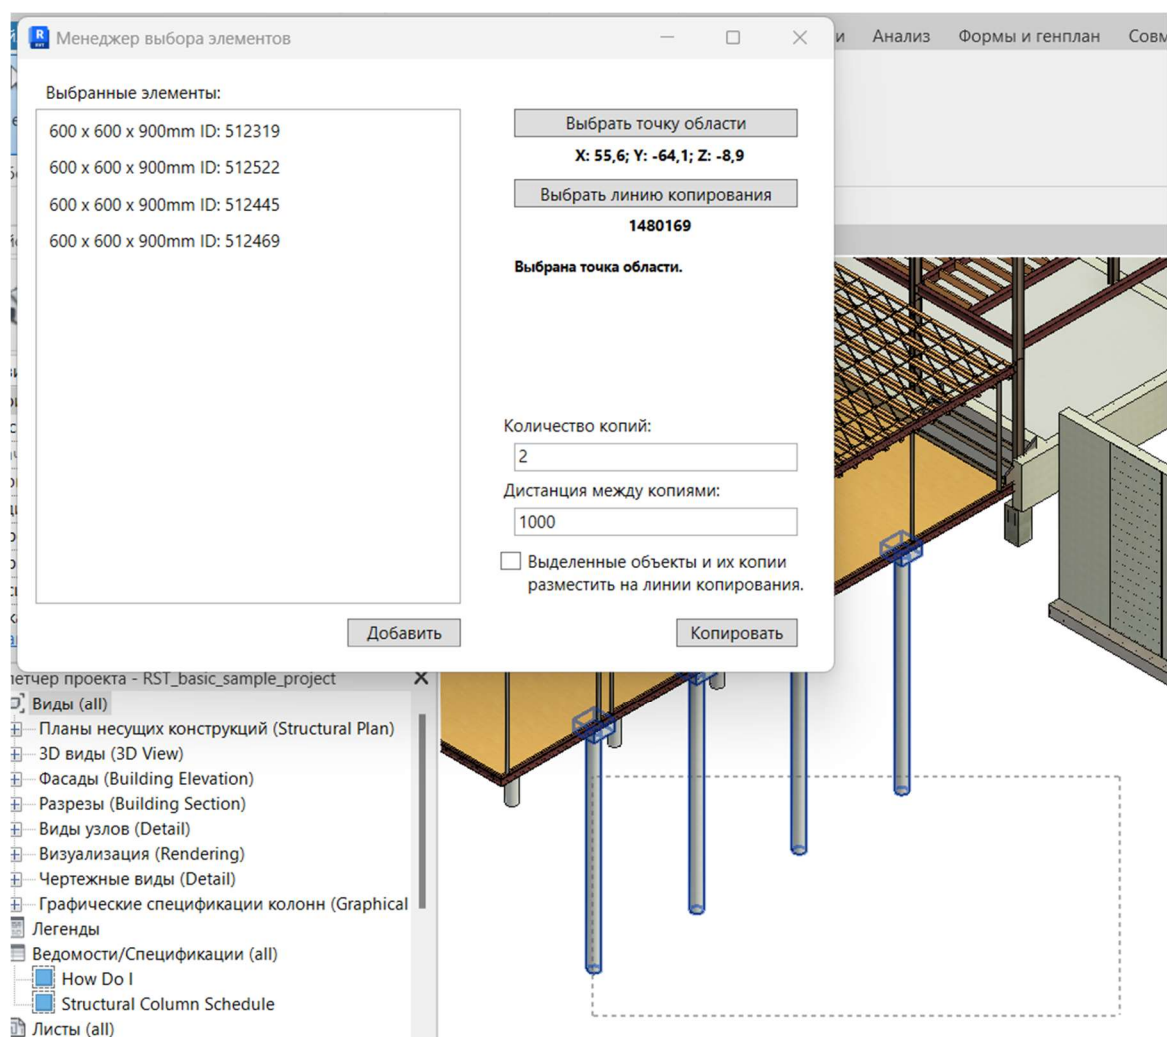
Менеджер выбора элементов

и Анализ Формы и генплан Совм

Выбранные элементы:

600 x 600 x 900mm ID: 512319
600 x 600 x 900mm ID: 512522
600 x 600 x 900mm ID: 512445
600 x 600 x 900mm ID: 512469

Выбрать точку области

X: 55,6; Y: -64,1; Z: -8,9

Выбрать линию копирования

1480169

Выбрана точка области.

Количество копий:

2

Дистанция между копиями:

1000

Выделенные объекты и их копии разместить на линии копирования.

Добавить

Копировать

етчер проекта - RST_basic_sample_project

Виды (all)
Планы несущих конструкций (Structural Plan)
3D виды (3D View)
Фасады (Building Elevation)
Разрезы (Building Section)
Виды узлов (Detail)
Визуализация (Rendering)
Чертежные виды (Detail)
Графические спецификации колонн (Graphical
Легенды
Ведомости/Спецификации (all)
How Do I
Structural Column Schedule
Листы (all)